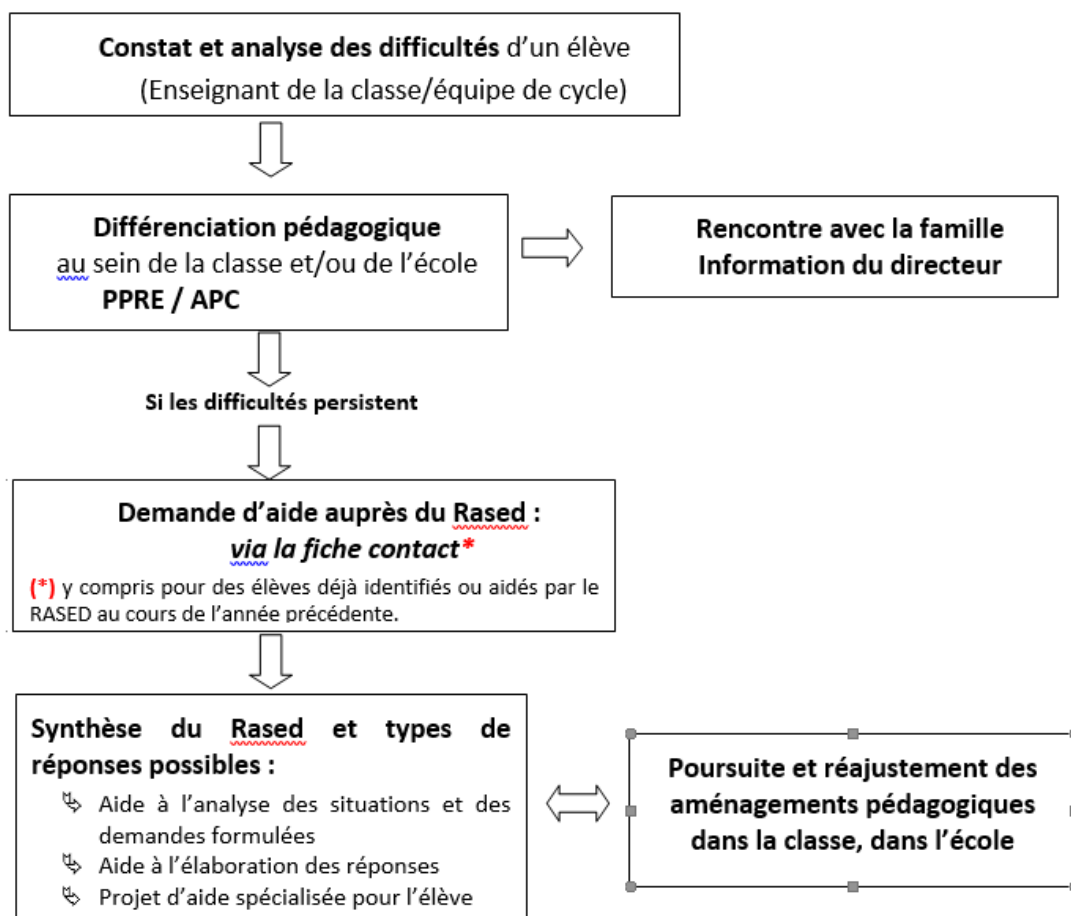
**Constat et analyse des difficultés** d'un élève
(Enseignant de la classe/équipe de cycle)

**Différenciation pédagogique**
au sein de la classe et/ou de l'école
**PPRE / APC**

**Rencontre avec la famille**
**Information du directeur**

**Si les difficultés persistent**

**Demande d'aide auprès du Rased :**
***via la fiche contact\****

**(\*)** y compris pour des élèves déjà identifiés ou aidés par le RASED au cours de l'année précédente.

**Synthèse du Rased et types de réponses possibles :**
- Aide à l'analyse des situations et des demandes formulées
- Aide à l'élaboration des réponses
- Projet d'aide spécialisée pour l'élève

**Poursuite et réajustement des aménagements pédagogiques dans la classe, dans l'école**